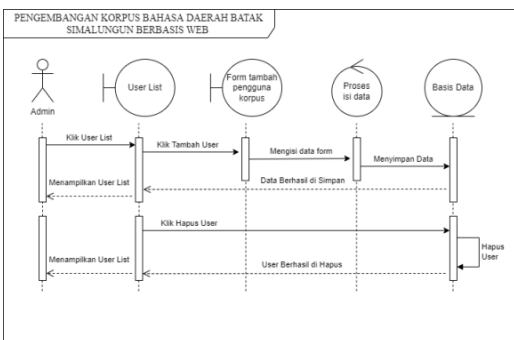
PENGEMBANGAN KORPUS BAHASA DAERAH BATAK SIMALUNGUN BERBASIS WEB

Admin

User List

Form tambah pengguna korpus

Proses isi data

Basis Data

Klik User List

Klik Tambah User

Mengisi data form

Menyimpan Data

Data Berhasil di Simpan

Menampilkan User List

Klik Hapus User

Hapus User

Menampilkan User List

User Berhasil di Hapus